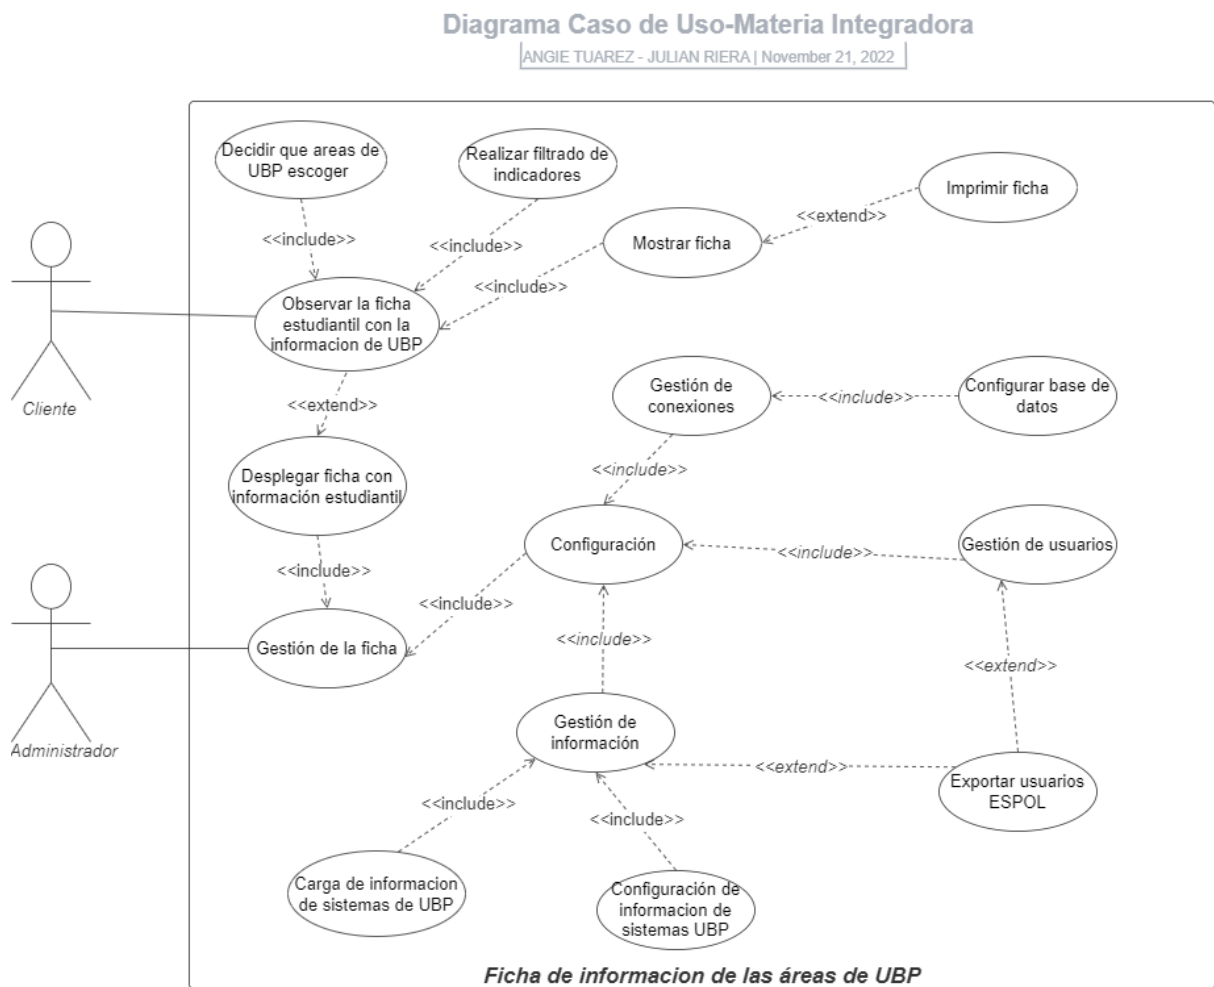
Diagrama Caso de Uso-Materia Integradora

ANGIE TUAREZ - JULIAN RIERA | November 21, 2022

Decidir que areas de UBP escoger

Realizar filtrado de indicadores

Imprimir ficha

<<extend>>

Mostrar ficha

<<include>>

<<include>>

<<include>>

Observar la ficha estudiantil con la informacion de UBP

Cliente

<<extend>>

Gestión de conexiones

<<include>>

Configurar base de datos

<<include>>

Desplegar ficha con información estudiantil

Configuración

<<include>>

Gestión de usuarios

<<include>>

<<include>>

Gestión de la ficha

<<include>>

<<extend>>

Administrador

Gestión de información

<<extend>>

Exportar usuarios ESPOL

<<include>>

<<include>>

Carga de informacion de sistemas de UBP

Configuración de informacion de sistemas UBP

Ficha de informacion de las áreas de UBP